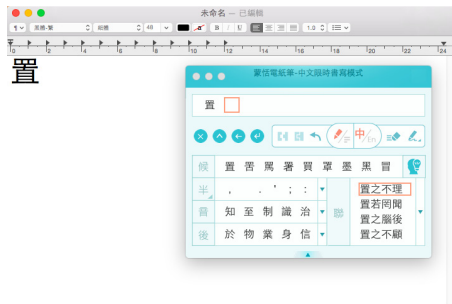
未命名 — 已編輯

¶ 蘋方-繁 細體 48 B I U 1.0

0 2 4 6 8 10 12 14 16 18 20 22 24

置

蒙恬電紙筆-中文隨時書寫模式

置

中 En

候 置 罟 罵 署 買 罩 罨 罘 罥

半 ， 。 ' ; :

置之不理
置若罔聞
置之腦後
置之不顧

普 知 至 制 識 治

後 於 物 業 身 信